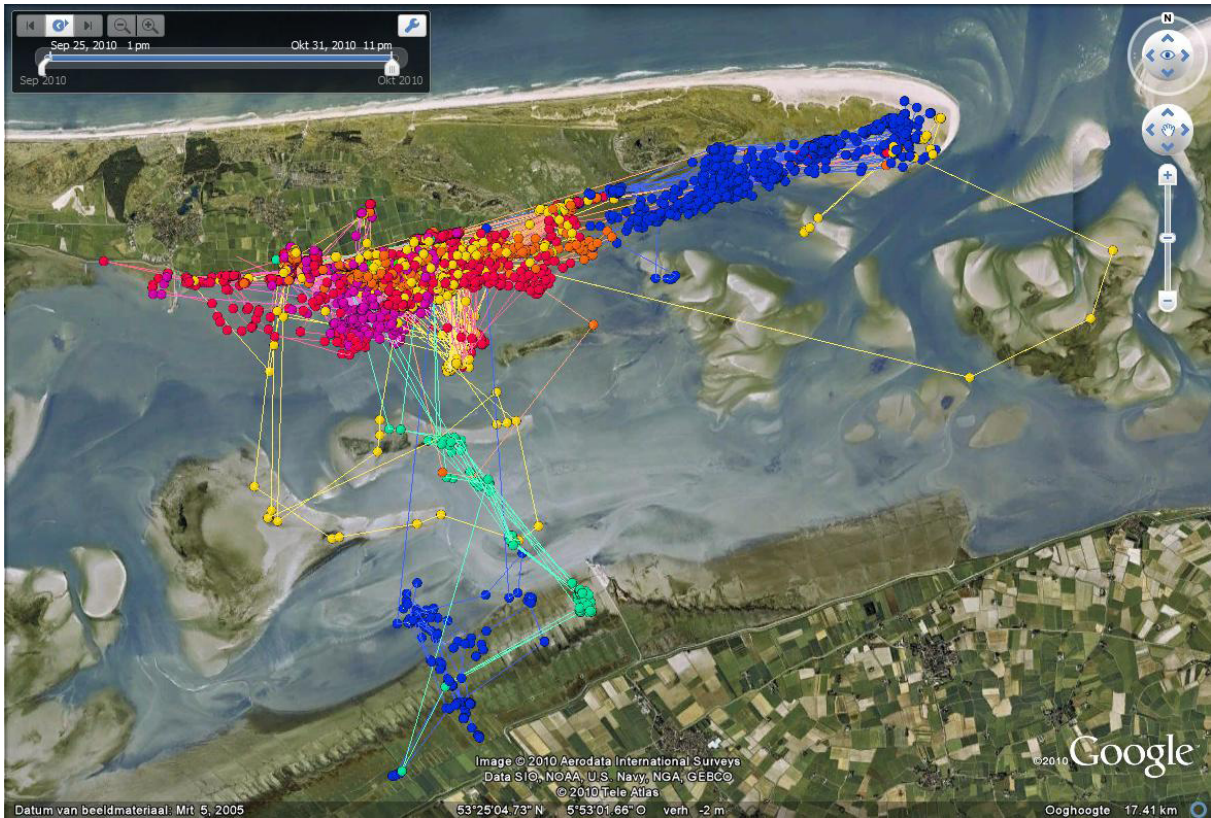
Sep 25, 2010 1 pm
Okt 31, 2010 11 pm
Sep 2010
Okt 2010
N
Image © 2010 Aerodata International Surveys
Data SIO, NOAA, U.S. Navy, NGA, GEBCO
© 2010 Tele Atlas
©2010 Google
Datum van beeldmateriaal: Mrt 5, 2005
53°25'04.73" N 5°53'01.66" O verh -2 m
Ooghoogte 17.41 km